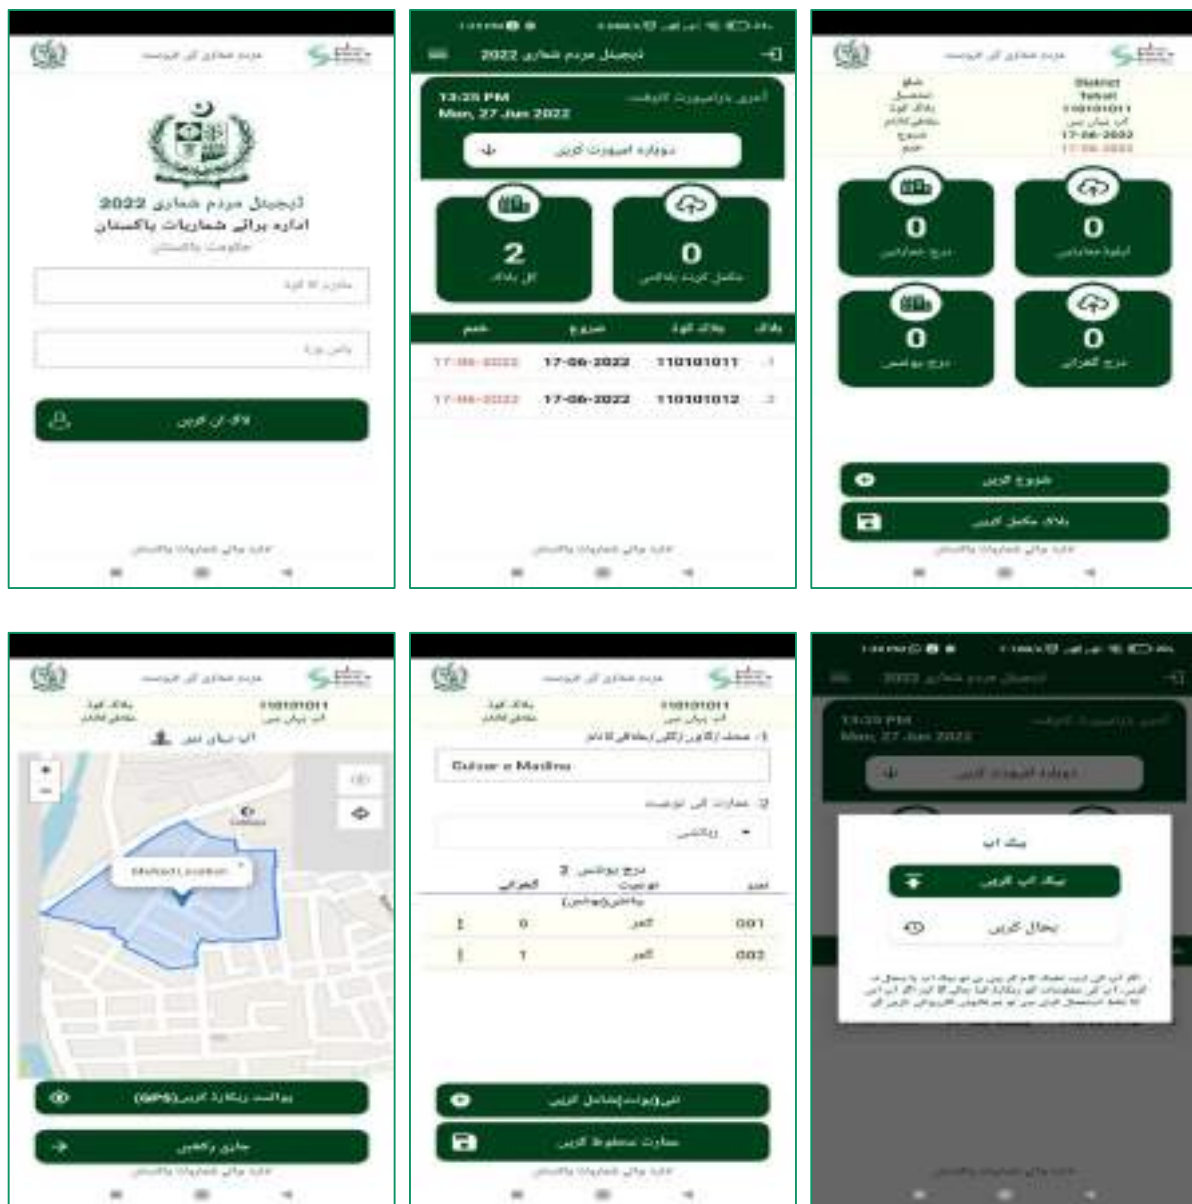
مردم شماری کی فہرست

ڈیجیٹل مردم شماری 2022
ادارہ برائے شماریات پاکستان
حکومت پاکستان

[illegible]

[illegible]

لاگ ان کریں

ادارہ برائے شماریات پاکستان

ڈیجیٹل مردم شماری 2022

13:25 PM
Mon, 27 Jun 2022

آخری ڈیٹا امپورٹ کی وقت

دوبارہ امپورٹ کریں

2
کل بلاکس

0
مکمل کردہ بلاکس

| ختم | شروع | بلاک کوڈ | بلاک |
|---|---|---|---|
| 17-06-2022 | 17-06-2022 | 110101011 | .1 |
| 17-06-2022 | 17-06-2022 | 110101012 | .2 |

ادارہ برائے شماریات پاکستان

مردم شماری کی فہرست

ضلع
تحصیل
بلاک کوڈ
علاقہ
شروع
ختم

District
Tehsil
110101011
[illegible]
17-06-2022
17-06-2022

0
درج عمارتیں

0
اپلوڈ عمارتیں

0
درج یونٹس

0
درج گھرانے

شروع کریں

بلاک مکمل کریں

ادارہ برائے شماریات پاکستان

مردم شماری کی فہرست

بلاک کوڈ
علاقہ

110101011
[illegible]

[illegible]

Marked Location

پوائنٹ ریکارڈ کریں(GPS)

جاری رکھیں

ادارہ برائے شماریات پاکستان

مردم شماری کی فہرست

بلاک کوڈ
علاقہ

110101011
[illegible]

1. محلہ/کالونی/گلی/علاقے کا نام

Gulzar e Madina

2. عمارت کی نوعیت

رہائشی

درج یونٹس 2

| گھرانے | یونٹ | نمبر |
|---|---|---|
| 0 | گھر | 001 |
| 1 | گھر | 002 |

نئی یونٹ شامل کریں

عمارت محفوظ کریں

ادارہ برائے شماریات پاکستان

ڈیجیٹل مردم شماری 2022

13:25 PM
Mon, 27 Jun 2022

آخری ڈیٹا امپورٹ کی وقت

دوبارہ امپورٹ کریں

بیک اپ

بیک اپ کریں

بحال کریں

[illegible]

ادارہ برائے شماریات پاکستان